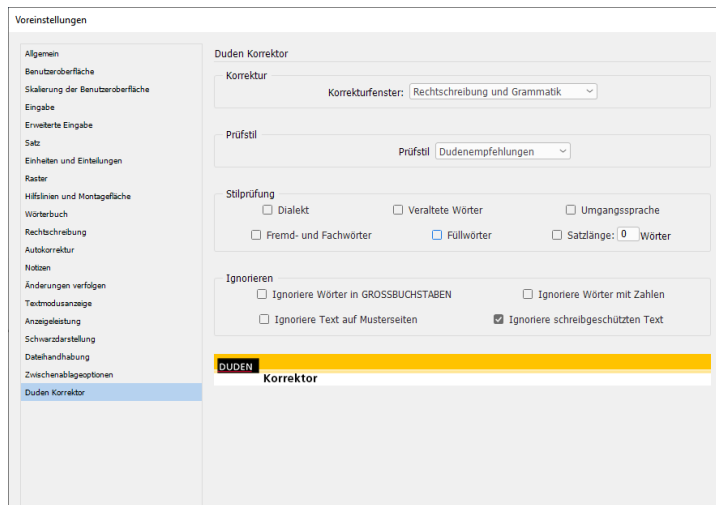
Voreinstellungen

Allgemein
Benutzeroberfläche
Skalierung der Benutzeroberfläche
Eingabe
Erweiterte Eingabe
Satz
Einheiten und Einteilungen
Raster
Hilfslinien und Montagefläche
Wörterbuch
Rechtschreibung
Autokorrektur
Notizen
Änderungen verfolgen
Textmodusanzeige
Anzeigeleistung
Schwarzdarstellung
Dateihandhabung
Zwischenablageoptionen
Duden Korrektor

Duden Korrektor

Korrektur
Korrekturfenster: Rechtschreibung und Grammatik

Prüfstil
Prüfstil Dudenempfehlungen

Stilprüfung
Dialekt
Veraltete Wörter
Umgangssprache
Fremd- und Fachwörter
Füllwörter
Satzlänge: 0 Wörter

Ignorieren
Ignoriere Wörter in GROSSBUCHSTABEN
Ignoriere Wörter mit Zahlen
Ignoriere Text auf Musterseiten
Ignoriere schreibgeschützten Text

DUDEN
Korrektor